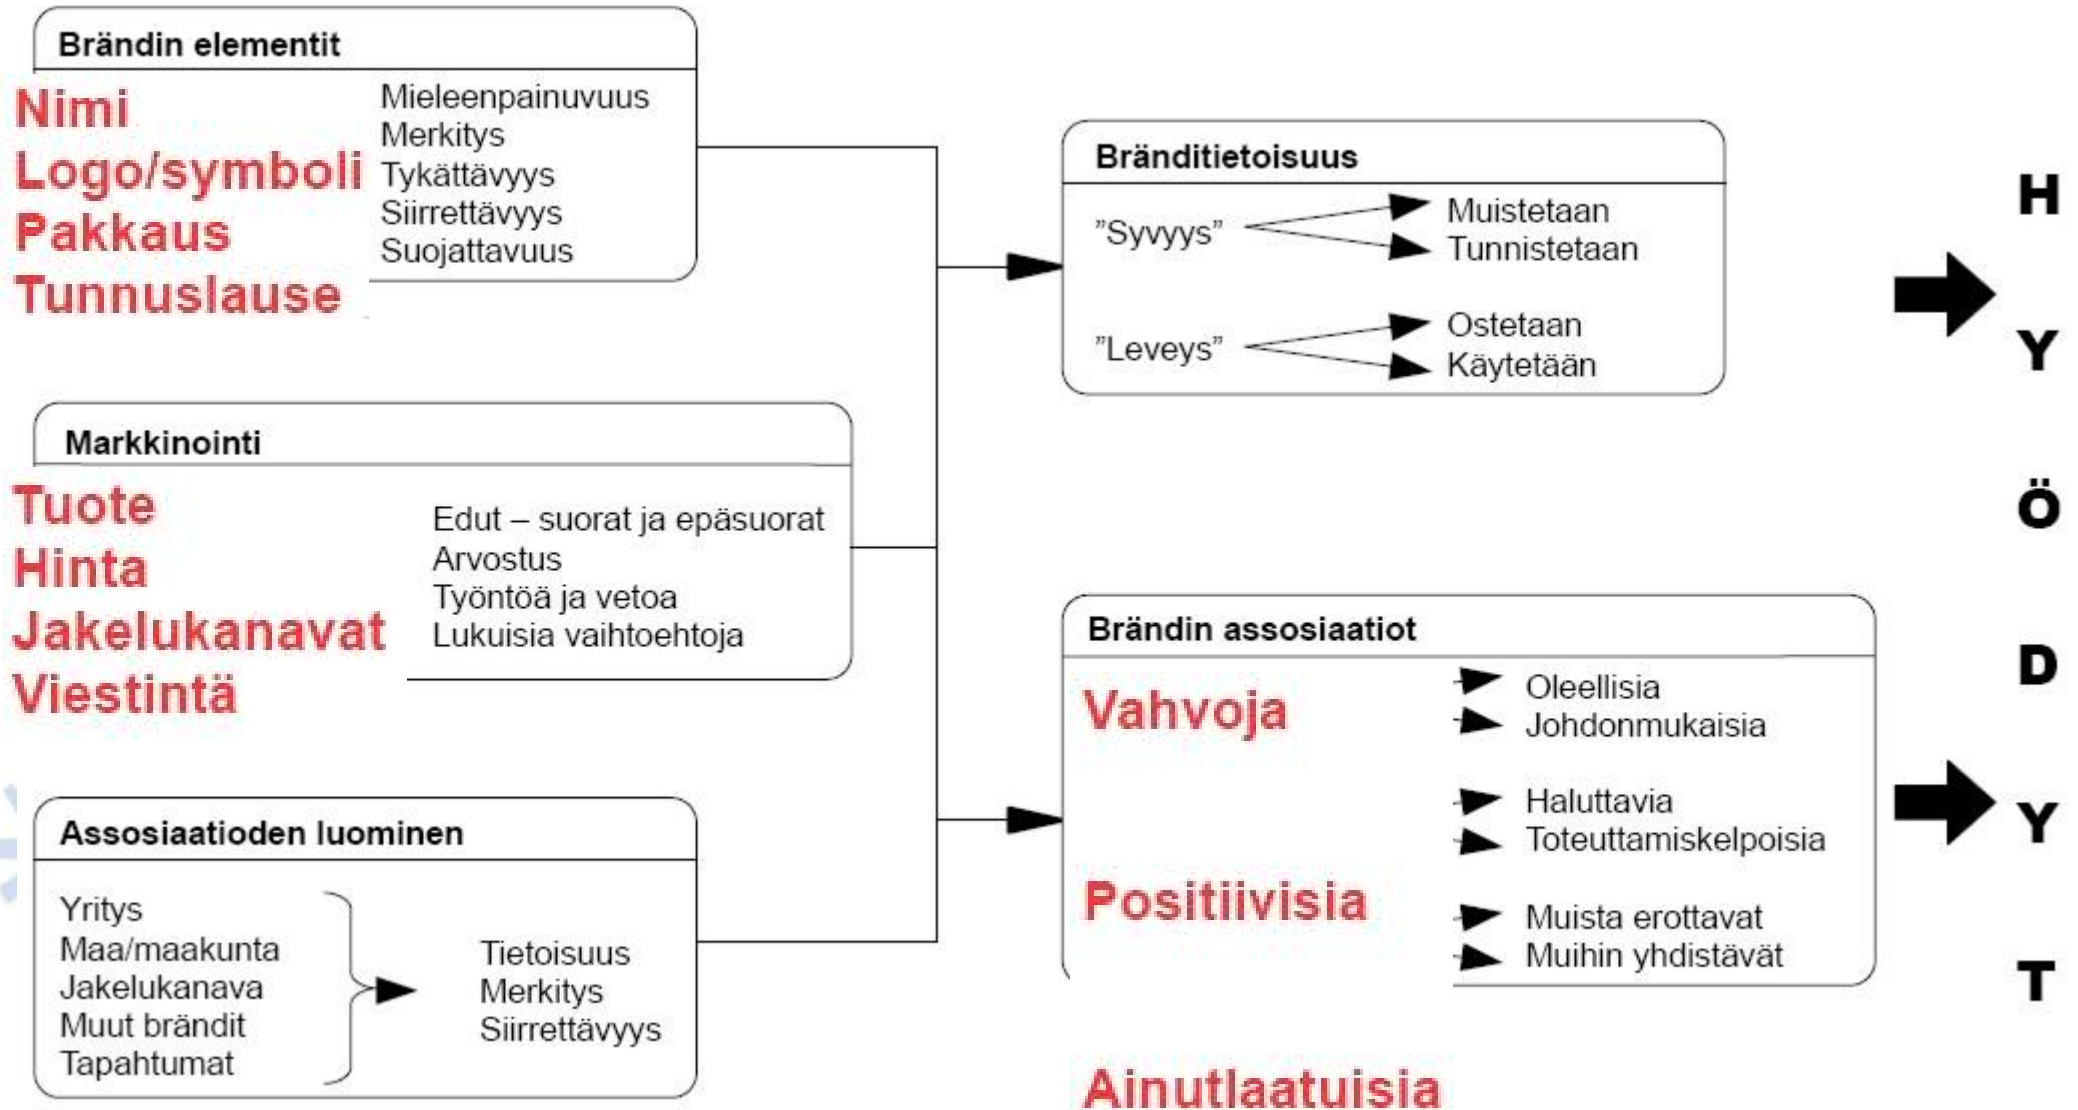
Brändin elementit

Nimi
Logo/symboli
Pakkaus
Tunnuslause

Mieleenpainuvuus
Merkitys
Tykättävyys
Siirrettävyys
Suojattavuus

Markkinointi

Tuote
Hinta
Jakelukanavat
Viestintä

Edut – suorat ja epäsuorat
Arvostus
Työntöä ja vetoa
Lukuisia vaihtoehtoja

Assosiaatioiden luominen

Yritys
Maa/maakunta
Jakelukanava
Muut brändit
Tapahtumat

Tietoisuus
Merkitys
Siirrettävyys

Bränditietoisuus

"Syvyys"
Muistetaan
Tunnistetaan

"Leveys"
Ostetaan
Käytetään

Brändin assosiaatiot

Vahvoja
Oleellisia
Johdonmukaisia
Haluttavia
Toteuttamiskelpoisia
Positiivisia
Muista erottavat
Muihin yhdistävät
Ainutlaatuisia

H
Y
Ö
D
Y
T